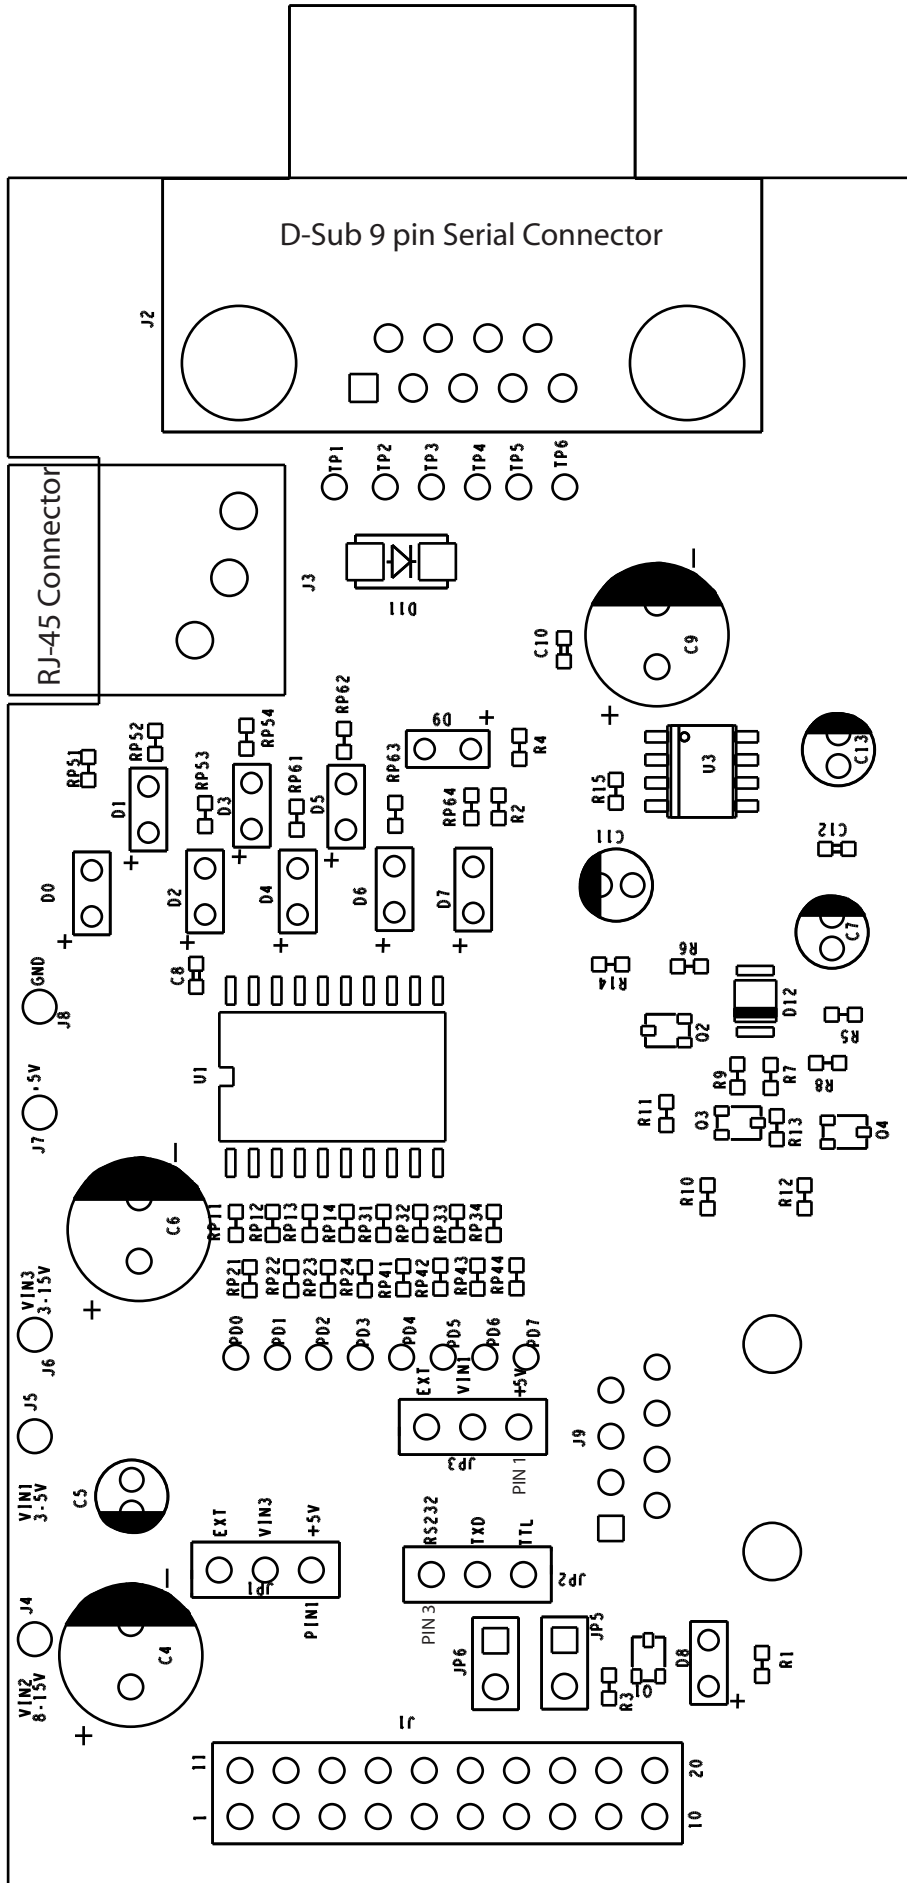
D-Sub 9 pin Serial Connector

J2

RJ-45 Connector

J3

TP1 TP2 TP3 TP4 TP5 TP6

D11

C10

C9

D9

R4

RP51 RP52 RP53 RP54 RP61 RP62 RP63 RP64

R2

D1 D3 D5

R15

U3

C13

C12

C11

D0 D2 D4 D6 D7

C7

C8

GND

J8

R14

R6

D12

Q2

R5

U1

+5V

J7

R9 R7 R8

R11

Q3

R13

Q4

C6

R10

R12

RP11 RP12 RP13 RP14 RP31 RP32 RP33 RP34

RP21 RP22 RP23 RP24 RP41 RP42 RP43 RP44

VIN3 3-15V

J6

PD0 PD1 PD2 PD3 PD4 PD5 PD6 PD7

EXT VIN1 +5V

JP3

PIN 1

J9

J5

VIN1 3-5V

C5

EXT VIN3 +5V

JP1

PIN1

RS232 TXD TTL

JP2

PIN 3

J4

C4

JP6

JP5

Q1

R3

D8

R1

VIN2 8-15V

J1

11 20

1 10